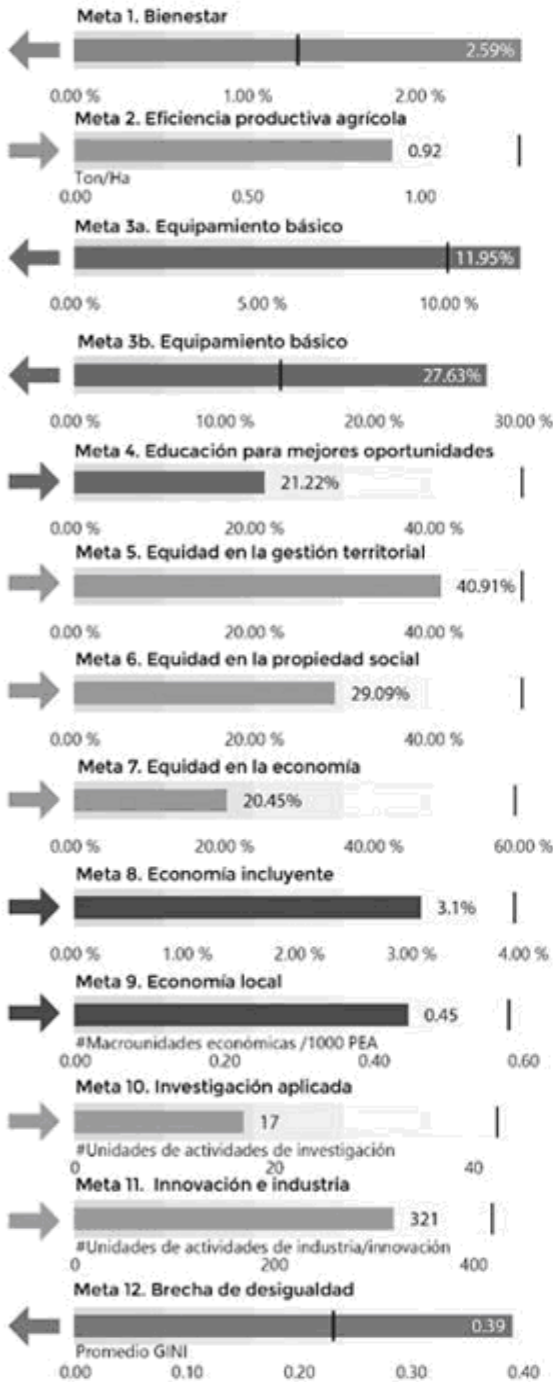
Meta 1. Bienestar

2.59%

0.00 % 1.00 % 2.00 %

Meta 2. Eficiencia productiva agrícola

0.92

Ton/Ha

0.00 0.50 1.00

Meta 3a. Equipamiento básico

11.95%

0.00 % 5.00 % 10.00 %

Meta 3b. Equipamiento básico

27.63%

0.00 % 10.00 % 20.00 % 30.00 %

Meta 4. Educación para mejores oportunidades

21.22%

0.00 % 20.00 % 40.00 %

Meta 5. Equidad en la gestión territorial

40.91%

0.00 % 20.00 % 40.00 %

Meta 6. Equidad en la propiedad social

29.09%

0.00 % 20.00 % 40.00 %

Meta 7. Equidad en la economía

20.45%

0.00 % 20.00 % 40.00 % 60.00 %

Meta 8. Economía incluyente

3.1%

0.00 % 1.00 % 2.00 % 3.00 % 4.00 %

Meta 9. Economía local

0.45

#Macrounidades económicas /1000 PEA

0.00 0.20 0.40 0.60

Meta 10. Investigación aplicada

17

#Unidades de actividades de investigación

0 20 40

Meta 11. Innovación e industria

321

#Unidades de actividades de industria/innovación

0 200 400

Meta 12. Brecha de desigualdad

0.39

Promedio GINI

0.00 0.10 0.20 0.30 0.40